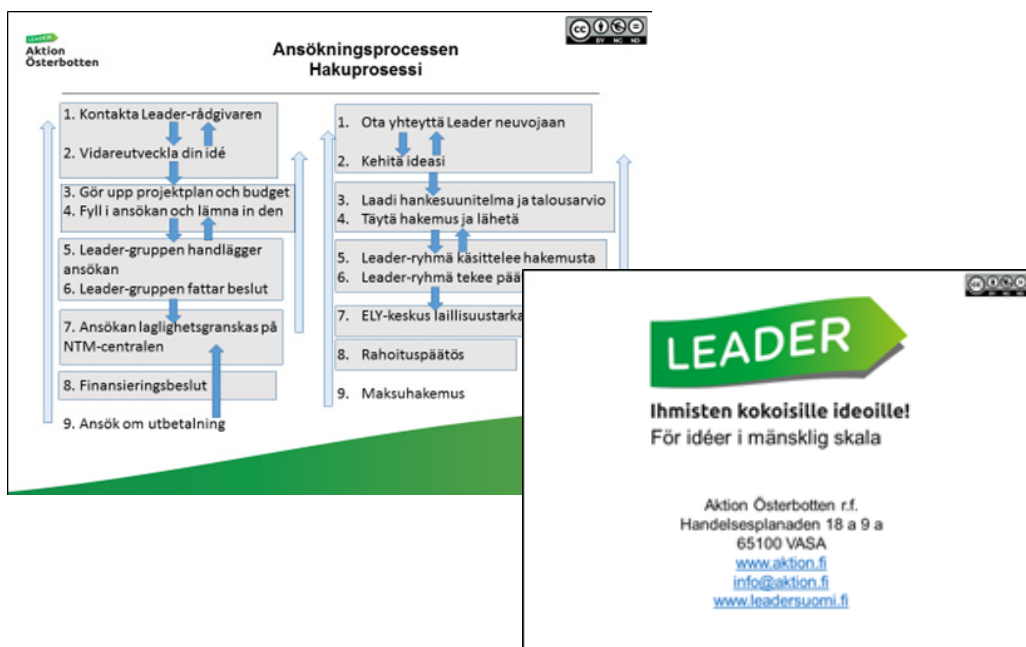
LEADER
Aktion Österbotten

Ansökningsprocessen
Hakuprosessi

1. Kontakta Leader-rådgivaren
2. Vidareutveckla din idé
3. Gör upp projektplan och budget
4. Fyll i ansökan och lämna in den
5. Leader-gruppen handlägger ansökan
6. Leader-gruppen fattar beslut
7. Ansökan laglighetsgranskas på NTM-centralen
8. Finansieringsbeslut
9. Ansök om utbetalning

1. Ota yhteyttä Leader neuvojaan
2. Kehitä ideasi
3. Laadi hankesuunitelma ja talousarvio
4. Täytä hakemus ja lähetä
5. Leader-ryhmä käsittelee hakemusta
6. Leader-ryhmä tekee pää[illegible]
7. ELY-keskus laillisuustarka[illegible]
8. Rahoituspäätös
9. Maksuhakemus

LEADER
Ihmisten kokoisille ideoille!
För idéer i mänsklig skala

Aktion Österbotten r.f.
Handelsesplanaden 18 a 9 a
65100 VASA
www.aktion.fi
info@aktion.fi
www.leadersuomi.fi